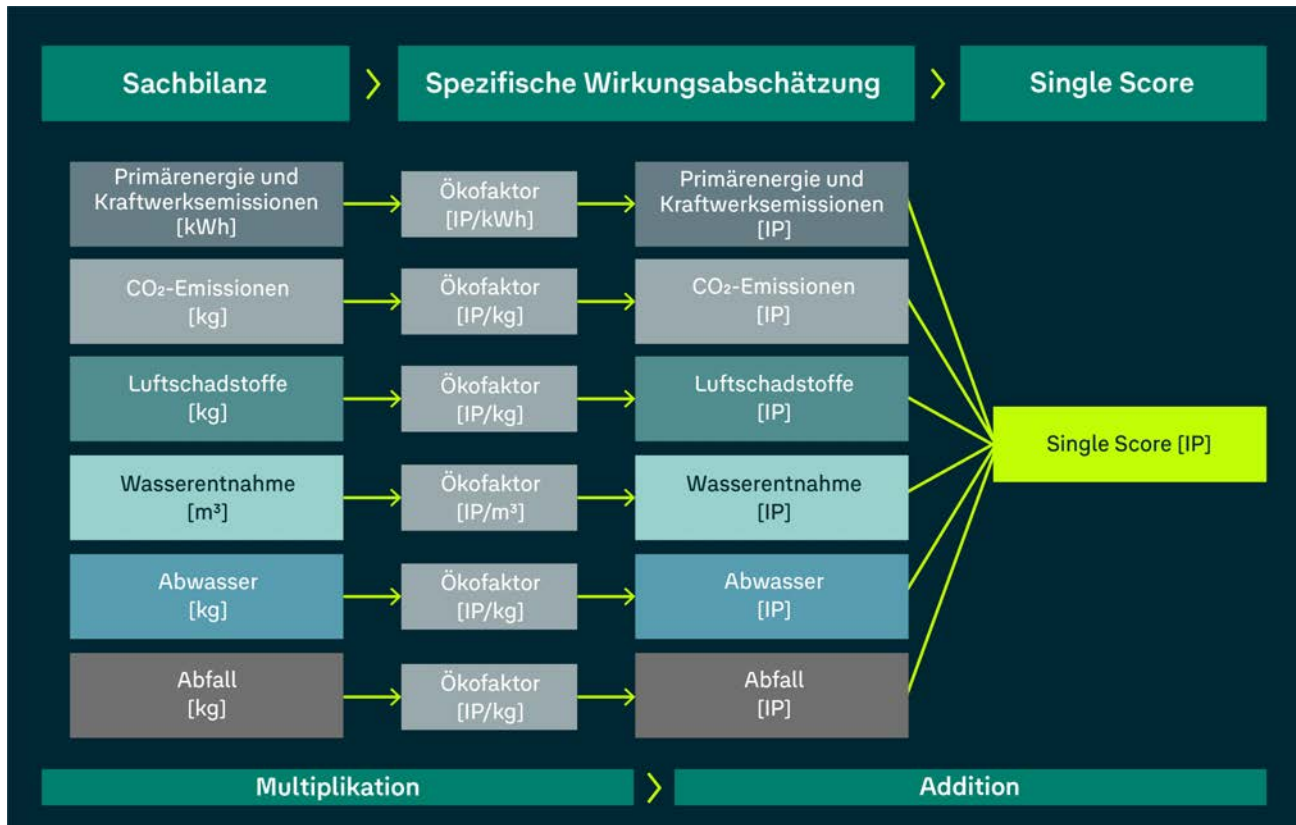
Sachbilanz

Spezifische Wirkungsabschätzung

Single Score

Primärenergie und Kraftwerksemissionen [kWh]

Ökofaktor [IP/kWh]

Primärenergie und Kraftwerksemissionen [IP]

$CO_2$-Emissionen [kg]

Ökofaktor [IP/kg]

$CO_2$-Emissionen [IP]

Luftschadstoffe [kg]

Ökofaktor [IP/kg]

Luftschadstoffe [IP]

Single Score [IP]

Wasserentnahme [$m^3$]

Ökofaktor [IP/$m^3$]

Wasserentnahme [IP]

Abwasser [kg]

Ökofaktor [IP/kg]

Abwasser [IP]

Abfall [kg]

Ökofaktor [IP/kg]

Abfall [IP]

Multiplikation

Addition